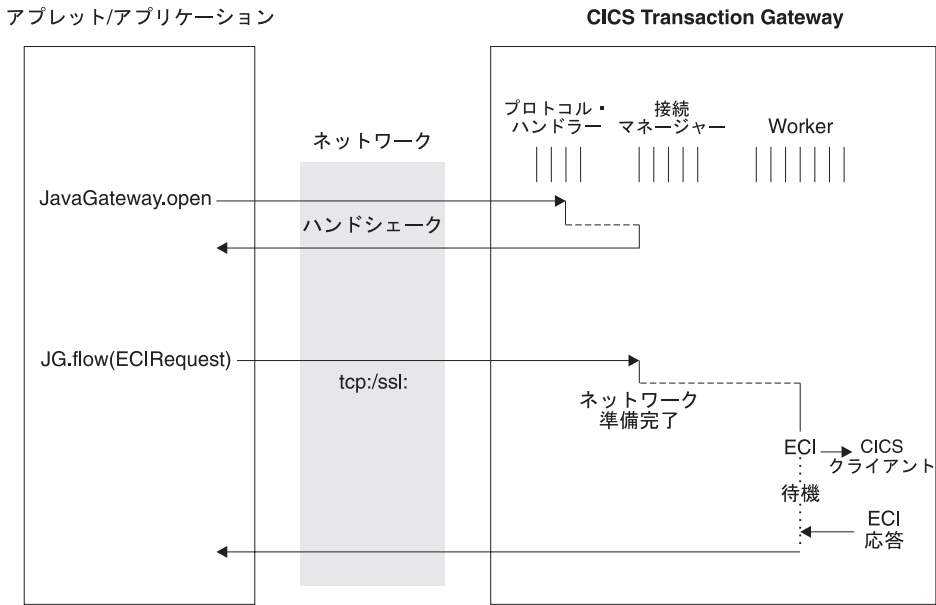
アプレット/アプリケーション

CICS Transaction Gateway

ネットワーク

プロトコル・ハンドラー

接続マネージャー

Worker

JavaGateway.open

ハンドシェーク

JG.flow(ECIRequest)

tcp:/ssl:

ネットワーク準備完了

ECI

CICS クライアント

待機

ECI 応答